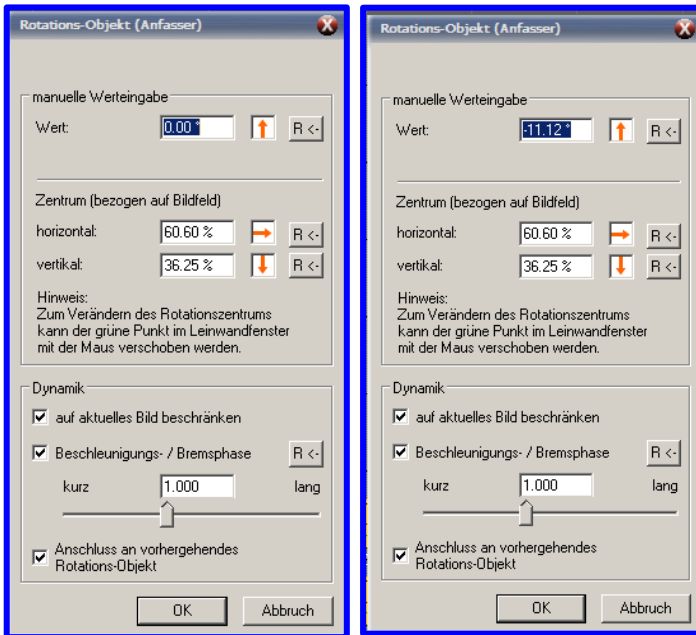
Rotations-Objekt (Anfasser)

manuelle Werteingabe

Wert: 0.00 ° R <-

Zentrum (bezogen auf Bildfeld)

horizontal: 60.60 % R <-

vertikal: 36.25 % R <-

Hinweis:
Zum Verändern des Rotationszentrums kann der grüne Punkt im Leinwandfenster mit der Maus verschoben werden.

Dynamik

auf aktuelles Bild beschränken

Beschleunigungs- / Bremsphase R <-

kurz 1.000 lang

Anschluss an vorhergehendes Rotations-Objekt

OK Abbruch

Rotations-Objekt (Anfasser)

manuelle Werteingabe

Wert: -11.12 ° R <-

Zentrum (bezogen auf Bildfeld)

horizontal: 60.60 % R <-

vertikal: 36.25 % R <-

Hinweis:
Zum Verändern des Rotationszentrums kann der grüne Punkt im Leinwandfenster mit der Maus verschoben werden.

Dynamik

auf aktuelles Bild beschränken

Beschleunigungs- / Bremsphase R <-

kurz 1.000 lang

Anschluss an vorhergehendes Rotations-Objekt

OK Abbruch